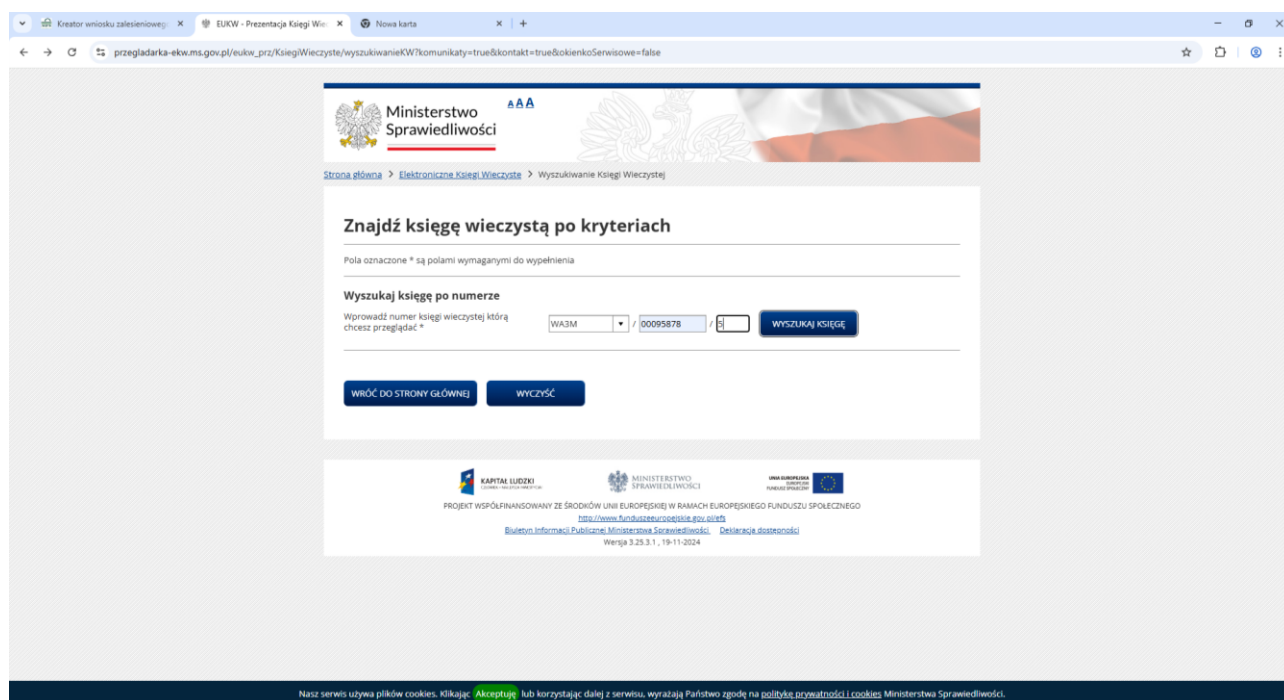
Kreator wniosku zalesieniowego ×
EUKW - Prezentacja Księgi Wie ×
Nowa karta ×
+

przegladarka-ekw.ms.gov.pl/eukw_prz/KsiegiWieczyste/wyszukiwanieKW?komunikaty=true&kontakt=true&okienkoSerwisowe=false

Ministerstwo Sprawiedliwości
AAA

Strona główna > Elektroniczne Księgi Wieczyste > Wyszukiwanie Księgi Wieczystej

Znajdź księgę wieczystą po kryteriach

Pola oznaczone * są polami wymaganymi do wypełnienia

Wyszukaj księgę po numerze

Wprowadź numer księgi wieczystej którą chcesz przeglądać *
WA3M / 00095878 / 5
WYSZUKAJ KSIĘGĘ

WRÓĆ DO STRONY GŁÓWNEJ
WYCZYŚĆ

KAPITAŁ LUDZKI
MINISTERSTWO SPRAWIEDLIWOŚCI
UNIA EUROPEJSKA EUROPEJSKI FUNDUSZ SPOŁECZNY

PROJEKT WSPÓŁFINANSOWANY ZE ŚRODKÓW UNII EUROPEJSKIEJ W RAMACH EUROPEJSKIEGO FUNDUSZU SPOŁECZNEGO
http://www.funduszeeuropejskie.gov.pl/efs
Biuletyn Informacji Publicznej Ministerstwa Sprawiedliwości Deklaracja dostępności
Wersja 3.25.3.1 , 19-11-2024

Nasz serwis używa plików cookies. Klikając Akceptuję lub korzystając dalej z serwisu, wyrażają Państwo zgodę na politykę prywatności i cookies Ministerstwa Sprawiedliwości.